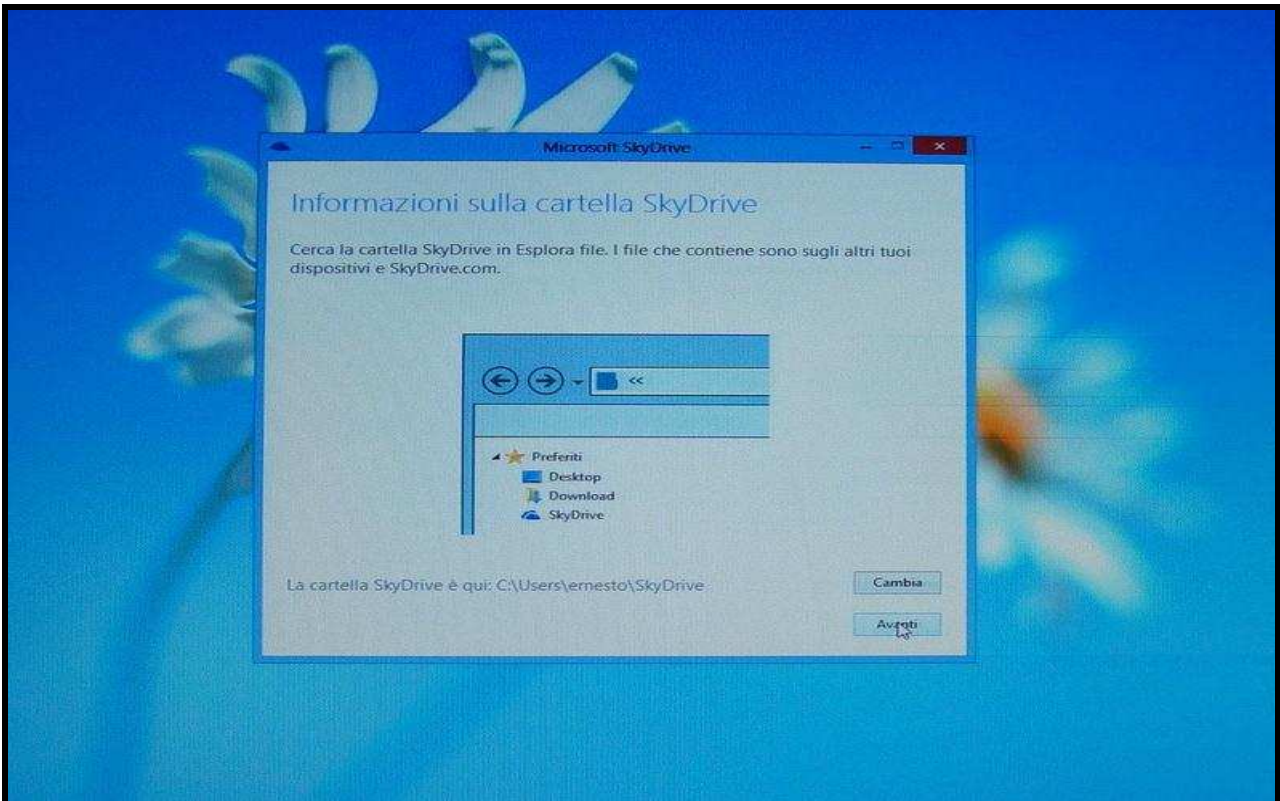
Microsoft SkyDrive

Informazioni sulla cartella SkyDrive

Cerca la cartella SkyDrive in Esplora file. I file che contiene sono sugli altri tuoi dispositivi e SkyDrive.com.

<<

Preferiti
Desktop
Download
SkyDrive

La cartella SkyDrive è qui: C:\Users\ernesto\SkyDrive

Cambia

Avanti